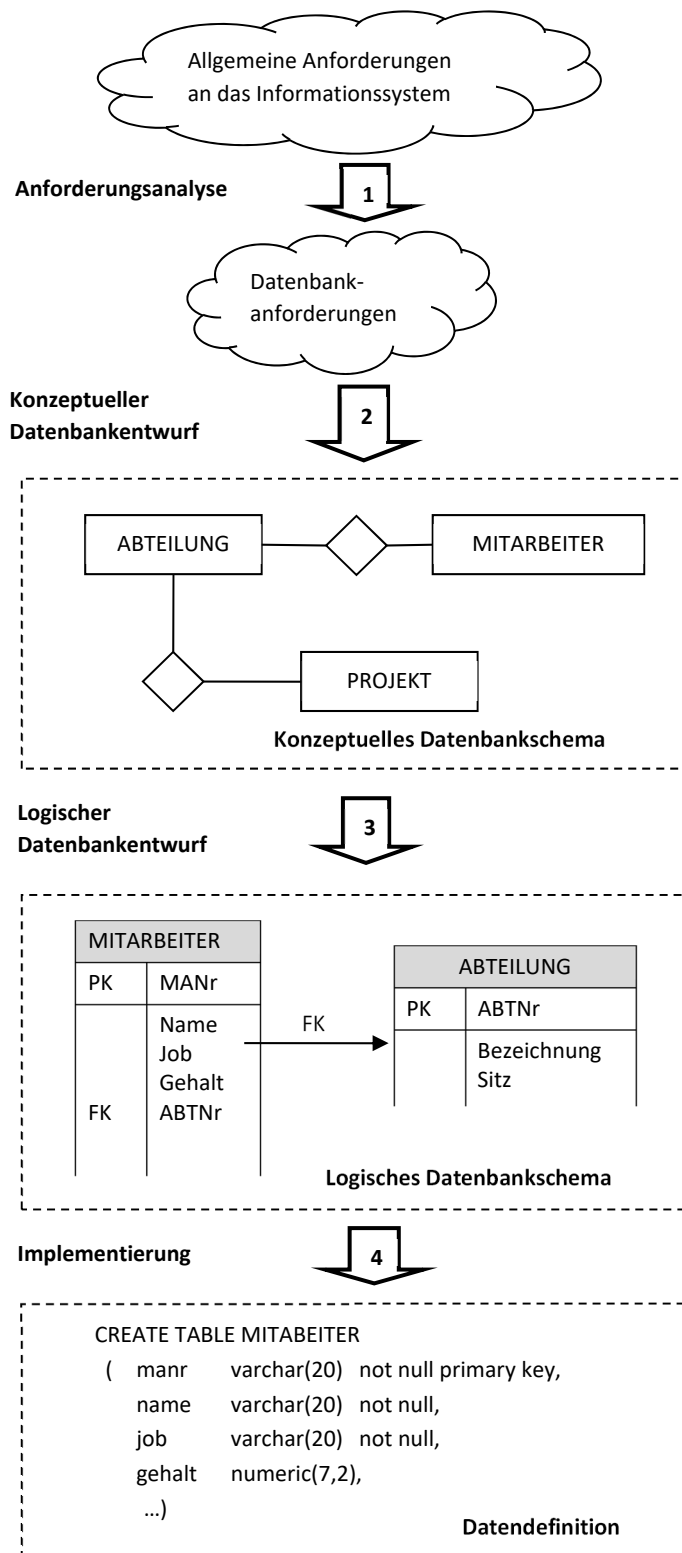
Allgemeine Anforderungen an das Informationssystem

Anforderungsanalyse

1

Datenbankanforderungen

Konzeptueller Datenbankentwurf

2

ABTEILUNG

MITARBEITER

PROJEKT

Konzeptuelles Datenbankschema

Logischer Datenbankentwurf

3

| MITARBEITER | |
|---|---|
| PK | MANr |
| FK | Name Job Gehalt ABTNr |

FK

| ABTEILUNG | |
|---|---|
| PK | ABTNr |
| | Bezeichnung Sitz |

Logisches Datenbankschema

Implementierung

4

CREATE TABLE MITABEITER
( manr varchar(20) not null primary key,
name varchar(20) not null,
job varchar(20) not null,
gehalt numeric(7,2),
…)

Datendefinition